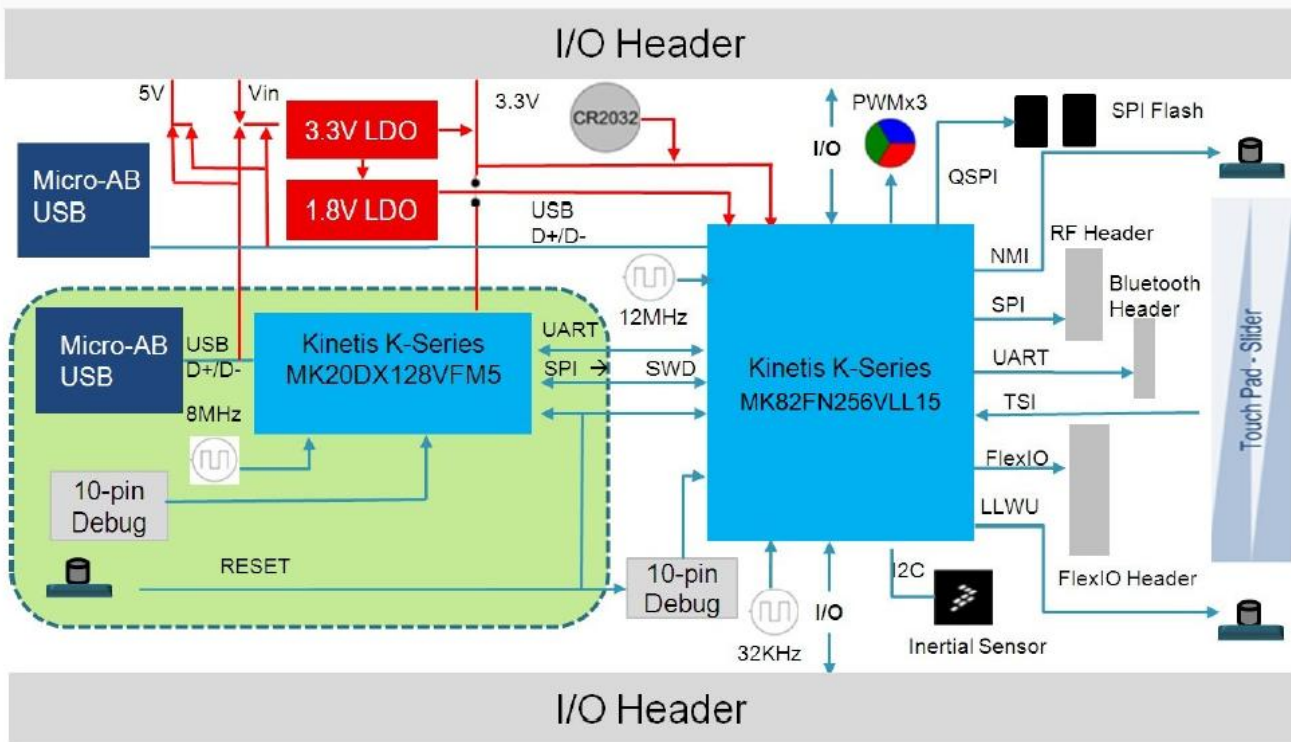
I/O Header

5V
Vin
3.3V
CR2032
PWMx3
I/O
SPI Flash
QSPI
3.3V LDO
1.8V LDO
Micro-AB USB
USB D+/D-
NMI
RF Header
Bluetooth Header
Touch Pad - Slider
12MHz
SPI
UART
Micro-AB USB
USB D+/D-
Kinetis K-Series MK20DX128VFM5
UART
SPI →
SWD
Kinetis K-Series MK82FN256VLL15
UART
TSI
8MHz
FlexIO
10-pin Debug
LLWU
RESET
10-pin Debug
I2C
FlexIO Header
32KHz
I/O
Inertial Sensor

I/O Header